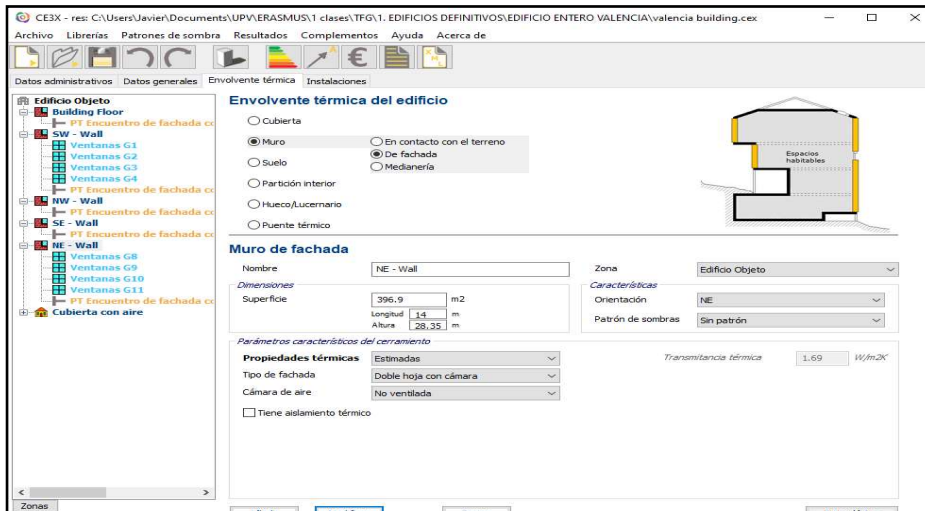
CE3X - res: C:\Users\Javier\Documents\UPV\ERASMUS\1 clases\TFG\1. EDIFICIOS DEFINITIVOS\EDIFICIO ENTERO VALENCIA\valencia building.cex

Archivo Librerías Patrones de sombra Resultados Complementos Ayuda Acerca de

Datos administrativos Datos generales Envolvente térmica Instalaciones

Edificio Objeto
Building Floor
PT Encuentro de fachada co
SW - Wall
Ventanas G1
Ventanas G2
Ventanas G3
Ventanas G4
PT Encuentro de fachada co
NW - Wall
PT Encuentro de fachada co
SE - Wall
PT Encuentro de fachada co
NE - Wall
Ventanas G8
Ventanas G9
Ventanas G10
Ventanas G11
PT Encuentro de fachada co
Cubierta con aire

Zonas

Envolvente térmica del edificio

Cubierta
Muro
En contacto con el terreno
De fachada
Medianería
Suelo
Partición interior
Hueco/Lucernario
Puente térmico

Espacios habitables

Muro de fachada

Nombre NE - Wall
Zona Edificio Objeto
Dimensiones
Superficie 396.9 m2
Longitud 14 m
Altura 28.35 m
Características
Orientación NE
Patrón de sombras Sin patrón

Parámetros característicos del cerramiento
Propiedades térmicas Estimadas
Transmitancia térmica 1.69 W/m2K
Tipo de fachada Doble hoja con cámara
Cámara de aire No ventilada
Tiene aislamiento térmico